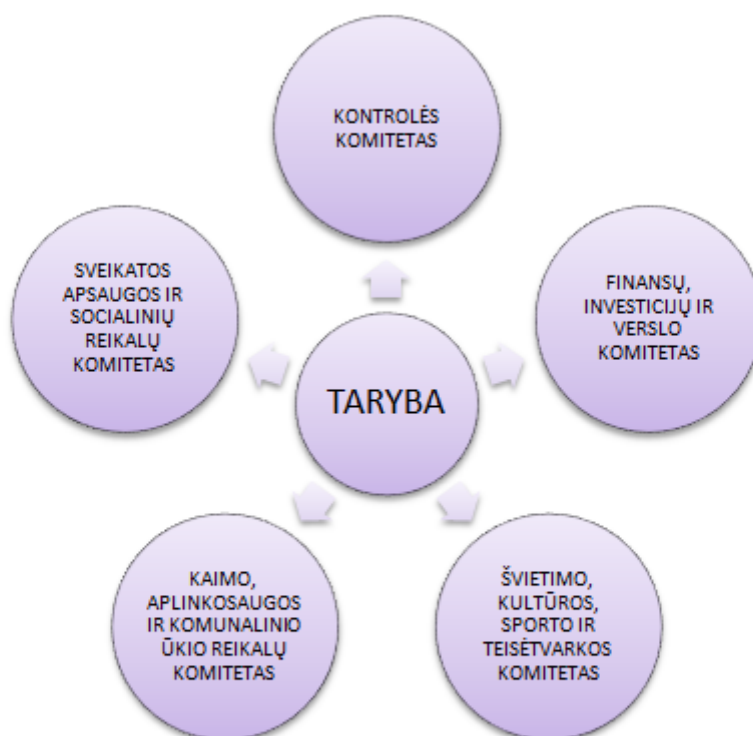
KONTROLĖS KOMITETAS

SVEIKATOS APSAUGOS IR SOCIALINIŲ REIKALŲ KOMITETAS

FINANSŲ, INVESTICIJŲ IR VERSLO KOMITETAS

TARYBA

KAIMO, APLINKOSAUGOS IR KOMUNALINIO ŪKIO REIKALŲ KOMITETAS

ŠVIETIMO, KULTŪROS, SPORTO IR TEISĖTVARKOS KOMITETAS